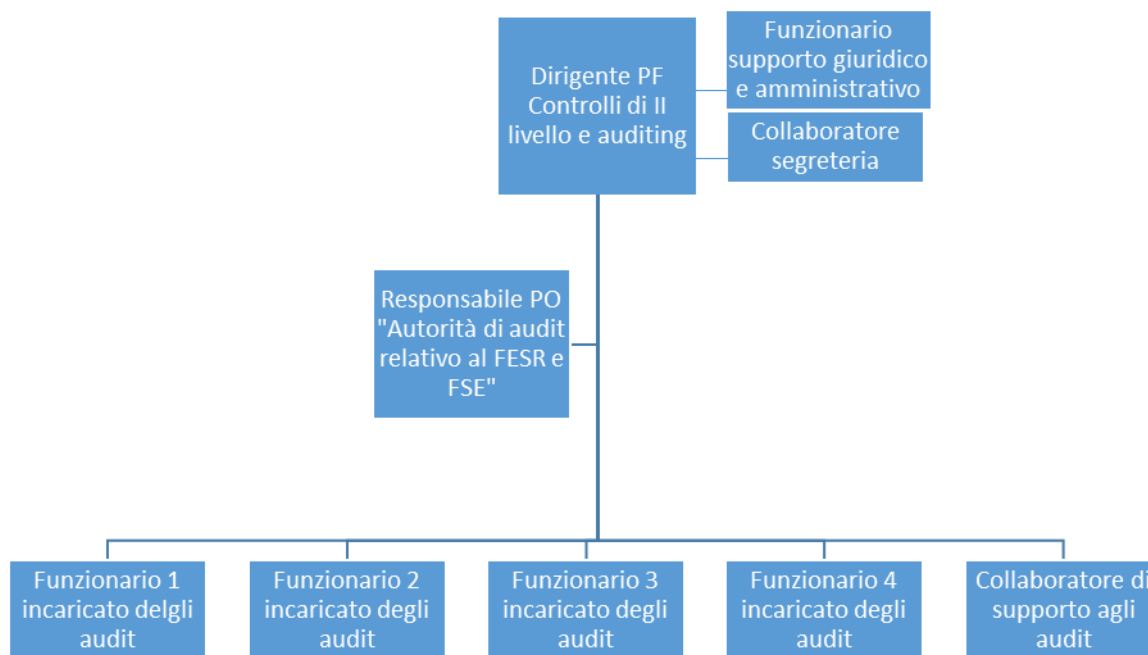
Dirigente PF Controlli di II livello e auditing

Funzionario supporto giuridico e amministrativo

Collaboratore segreteria

Responsabile PO "Autorità di audit relativo al FESR e FSE"

Funzionario 1 incaricato delgli audit

Funzionario 2 incaricato degli audit

Funzionario 3 incaricato degli audit

Funzionario 4 incaricato degli audit

Collaboratore di supporto agli audit